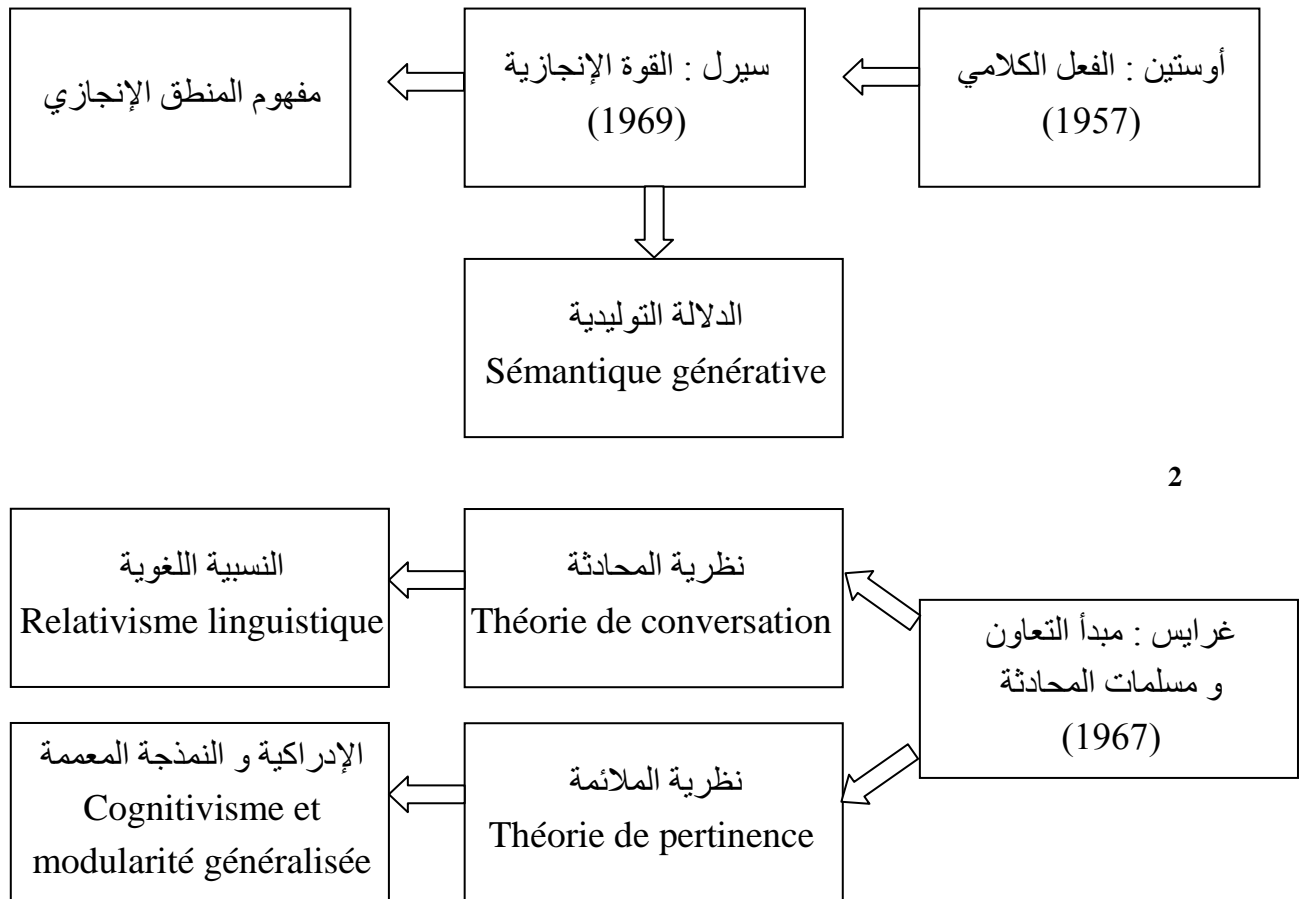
أوستين : الفعل الكلامي
(1957)

سيرل : القوة الإنجازية
(1969)

مفهوم المنطق الإنجازي

الدلالة التوليدية
Sémantique générative

2

غرايس : مبدأ التعاون و مسلمات المحادثة
(1967)

نظرية المحادثة
Théorie de conversation

النسبية اللغوية
Relativisme linguistique

نظرية الملائمة
Théorie de pertinence

الإدراكية و النمذجة المعممة
Cognitivisme et modularité généralisée